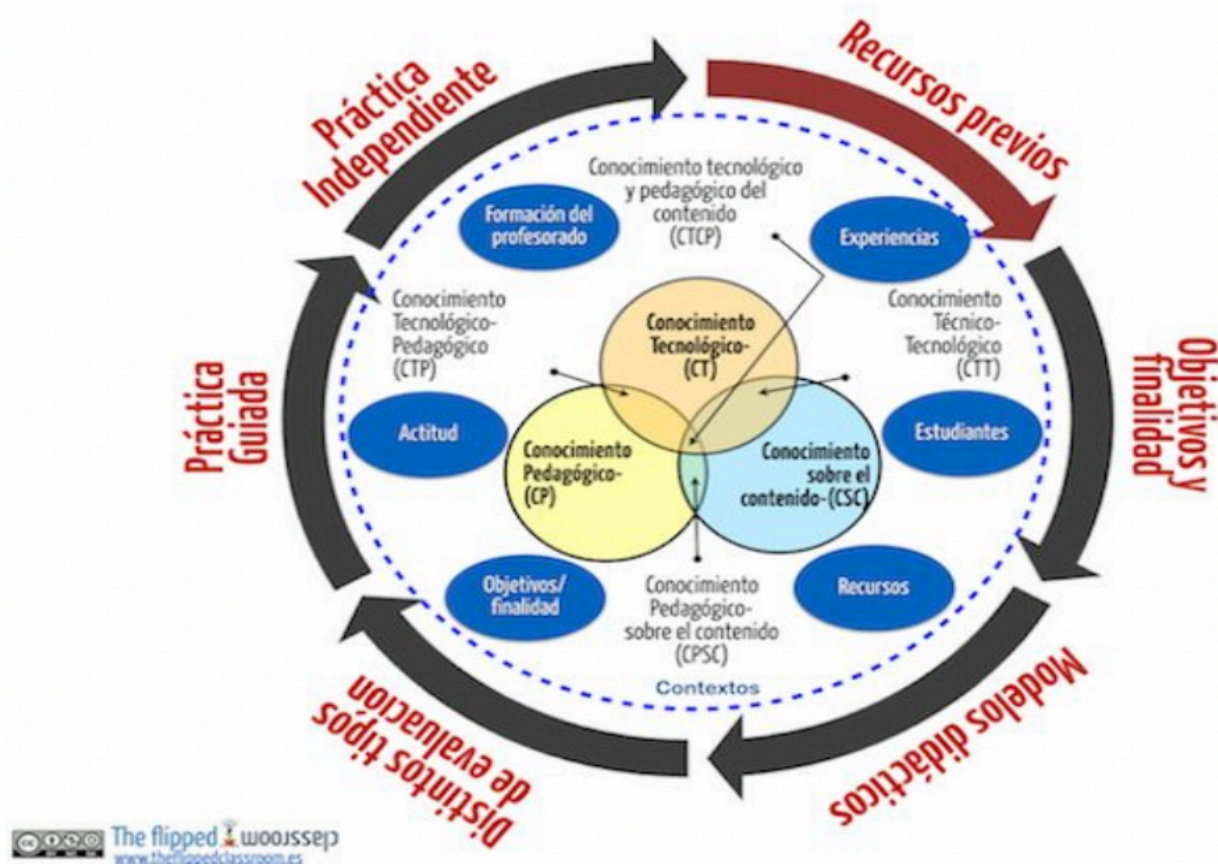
Práctica Independiente

Recursos previos

Objetivos y finalidad

Modelos didácticos

Distintos tipos de evaluación

Práctica Guiada

Conocimiento tecnológico y pedagógico del contenido (CTCP)

Formación del profesorado

Experiencias

Conocimiento Tecnológico-Pedagógico (CTP)

Conocimiento Técnico-Tecnológico (CTT)

Conocimiento Tecnológico-(CT)

Actitud

Conocimiento Pedagógico-(CP)

Conocimiento sobre el contenido-(CSC)

Estudiantes

Objetivos/ finalidad

Conocimiento Pedagógico-sobre el contenido (CPSC)

Recursos

Contextos

The flipped classroom
www.theflippedclassroom.es